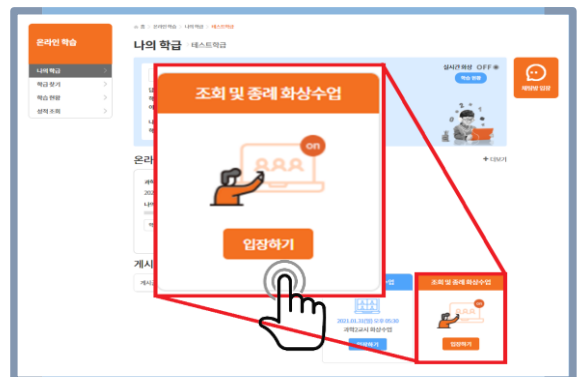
온라인 학습

나의 학급
학급 찾기
학습 현황
성적 조회

홈 | 온라인학습 | 나의학급 | 테스트학급

나의 학급 | 테스트학급

실시간 화상 OFF
학습 현황

채팅방 입장

조회 및 종례 화상수업

on

입장하기

온라

+ 더보기

게시

2021.01.30(토) 오후 05:30
과학2교시 화상수업

입장하기

조회 및 종례 화상수업

입장하기